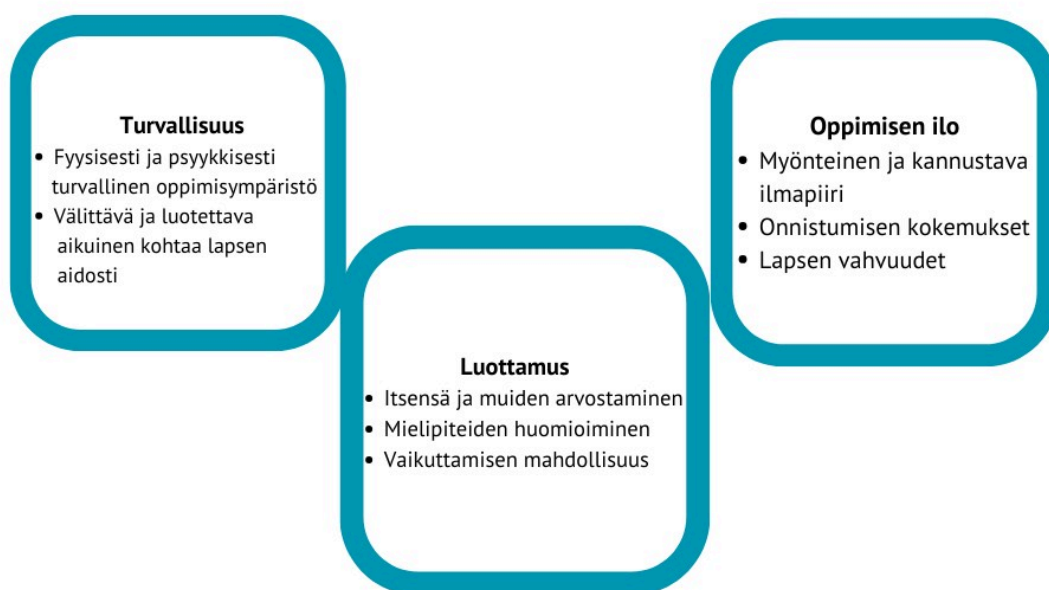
Turvallisuus
- Fyysisesti ja psyykkisesti turvallinen oppimisympäristö
- Välittävä ja luotettava aikuinen kohtaa lapsen aidosti

Luottamus
- Itsensä ja muiden arvostaminen
- Mielipiteiden huomioiminen
- Vaikuttamisen mahdollisuus

Oppimisen ilo
- Myönteinen ja kannustava ilmapiiri
- Onnistumisen kokemukset
- Lapsen vahvuudet